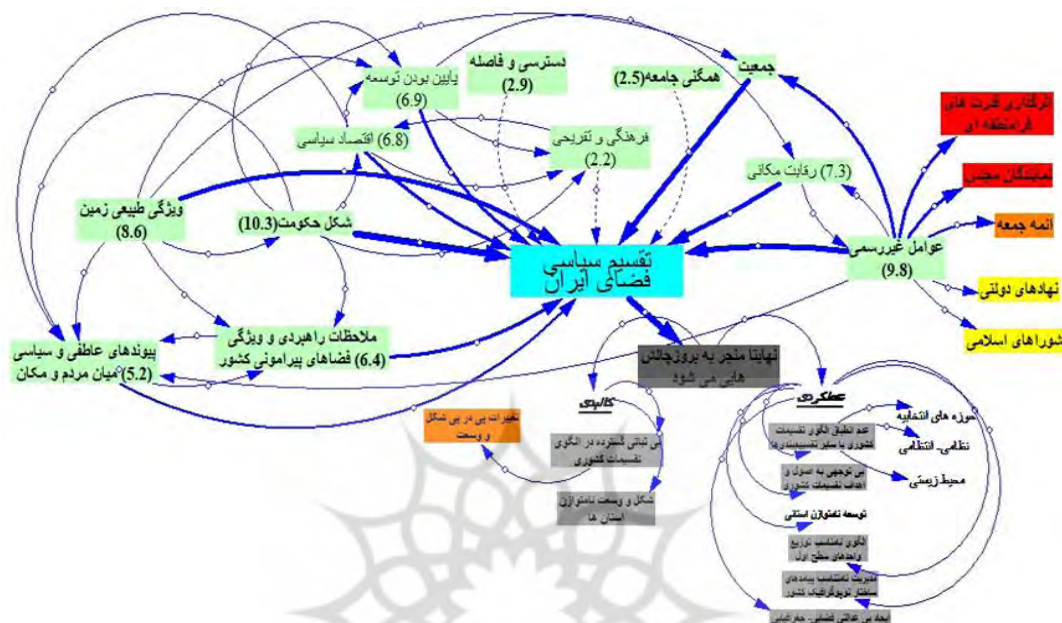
دسترسی و فاصله
(2.9)

همگنی جامعه(2.5)

جمعیت

پایین بودن توسعه
(6.9)

(6.8) اقتصاد سیاسی

فرهنگی و تفریحی
(2.2)

(7.3) رقابت مکانی

اثرگذاری قدرت های فرامنطقه ای

نمایندگان مجلس

ائمه جمعه

نهادهای دولتی

شوراهای اسلامی

عوامل غیررسمی
(9.8)

ویژگی طبیعی زمین
(8.6)

شکل حکومت(10.3)

تقسیم سیاسی فضای ایران

ملاحظات راهبردی و ویژگی
(6.4) فضاهای پیرامونی کشور

پیوندهای عاطفی و سیاسی
(5.2) میان مردم و مکان

نهایتا منجر به بروزچالش هایی می شود

کالبدی

عملکردی

تغییرات پی در پی شکل و وسعت

بی ثباتی گسترده در الگوی تقسیمات کشوری

شکل و وسعت نامتوازن استان ها

عدم انطباق الگوی تقسیمات کشوری با سایر تقسیم‌بندی‌ها

بی توجهی به اصول و اهداف تقسیمات کشوری

توسعه نامتوازن استانی

الگوی نامتناسب توزیع واحدهای سطح اول

مدیریت نامتناسب پهنه‌های مستقر کشور

ایجاد بی عدالتی فضایی - جغرافیایی

حوزه های انتخابیه

نظامی، انتظامی

محیط زیستی